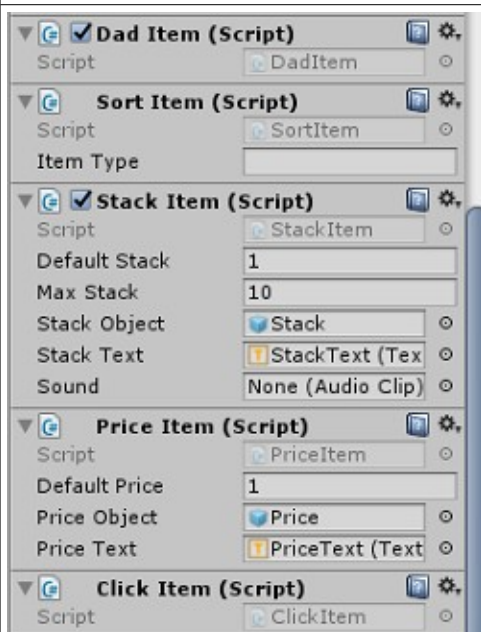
Dad Item (Script)
Script DadItem

Sort Item (Script)
Script SortItem
Item Type

Stack Item (Script)
Script StackItem
Default Stack 1
Max Stack 10
Stack Object Stack
Stack Text StackText (Tex
Sound None (Audio Clip)

Price Item (Script)
Script PriceItem
Default Price 1
Price Object Price
Price Text PriceText (Text

Click Item (Script)
Script ClickItem